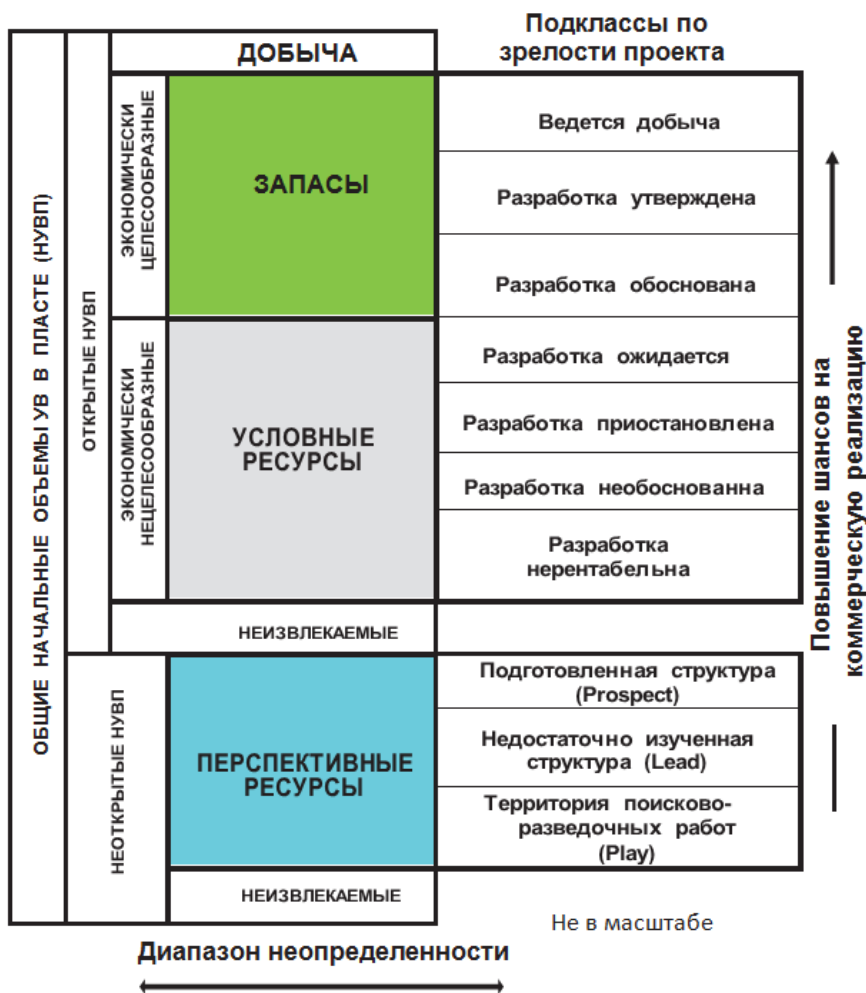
ОБЩИЕ НАЧАЛЬНЫЕ ОБЪЕМЫ УВ В ПЛАСТЕ (НУВП)

ОТКРЫТЫЕ НУВП

ДОБЫЧА

Подклассы по зрелости проекта

ЭКОНОМИЧЕСКИ ЦЕЛЕСООБРАЗНЫЕ

ЗАПАСЫ

Ведется добыча

Разработка утверждена

Разработка обоснована

ЭКОНОМИЧЕСКИ НЕЦЕЛЕСООБРАЗНЫЕ

УСЛОВНЫЕ РЕСУРСЫ

Разработка ожидается

Разработка приостановлена

Разработка необоснованна

Разработка нерентабельна

НЕИЗВЛЕКАЕМЫЕ

НЕОТКРЫТЫЕ НУВП

ПЕРСПЕКТИВНЫЕ РЕСУРСЫ

Подготовленная структура (Prospect)

Недостаточно изученная структура (Lead)

Территория поисково-разведочных работ (Play)

НЕИЗВЛЕКАЕМЫЕ

Повышение шансов на коммерческую реализацию

Не в масштабе

Диапазон неопределенности